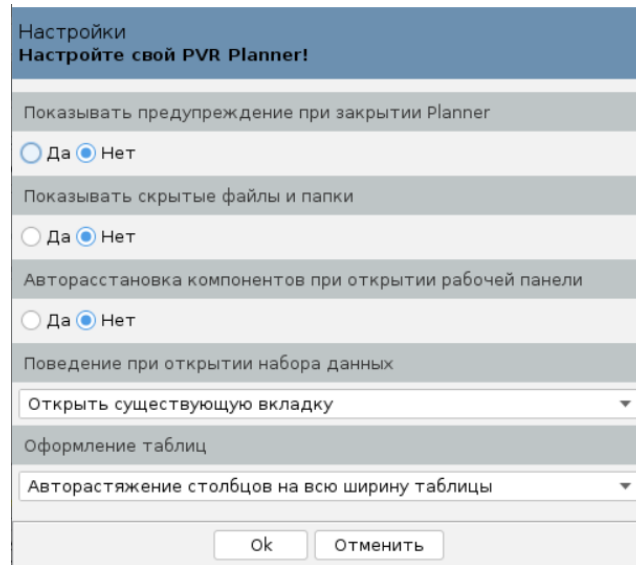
Настройки
**Настройте свой PVR Planner!**

Показывать предупреждение при закрытии Planner

Да Нет

Показывать скрытые файлы и папки

Да Нет

Авторасстановка компонентов при открытии рабочей панели

Да Нет

Поведение при открытии набора данных

Открыть существующую вкладку

Оформление таблиц

Авторастяжение столбцов на всю ширину таблицы

Ok Отменить